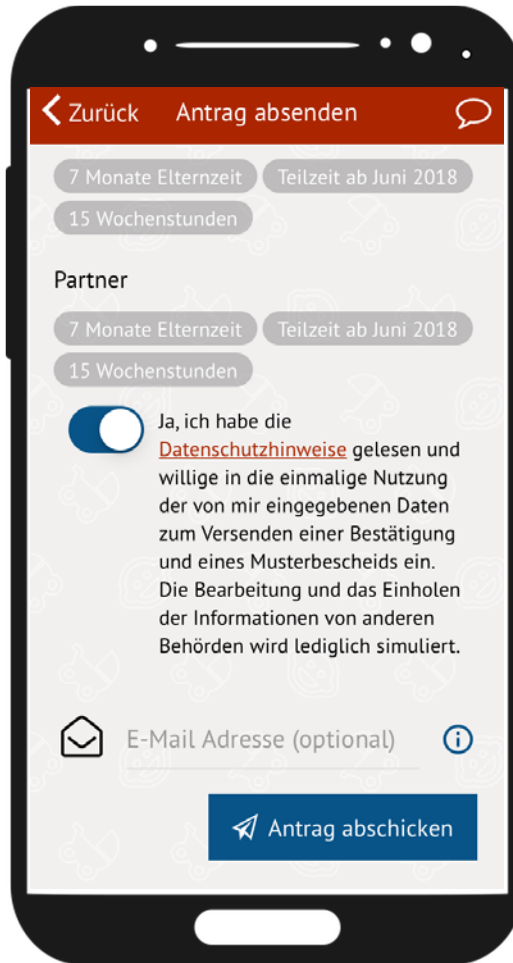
Zurück Antrag absenden

7 Monate Elternzeit Teilzeit ab Juni 2018
15 Wochenstunden

Partner

7 Monate Elternzeit Teilzeit ab Juni 2018
15 Wochenstunden

Ja, ich habe die Datenschutzhinweise gelesen und willige in die einmalige Nutzung der von mir eingegebenen Daten zum Versenden einer Bestätigung und eines Musterbescheids ein. Die Bearbeitung und das Einholen der Informationen von anderen Behörden wird lediglich simuliert.

E-Mail Adresse (optional)

Antrag abschicken